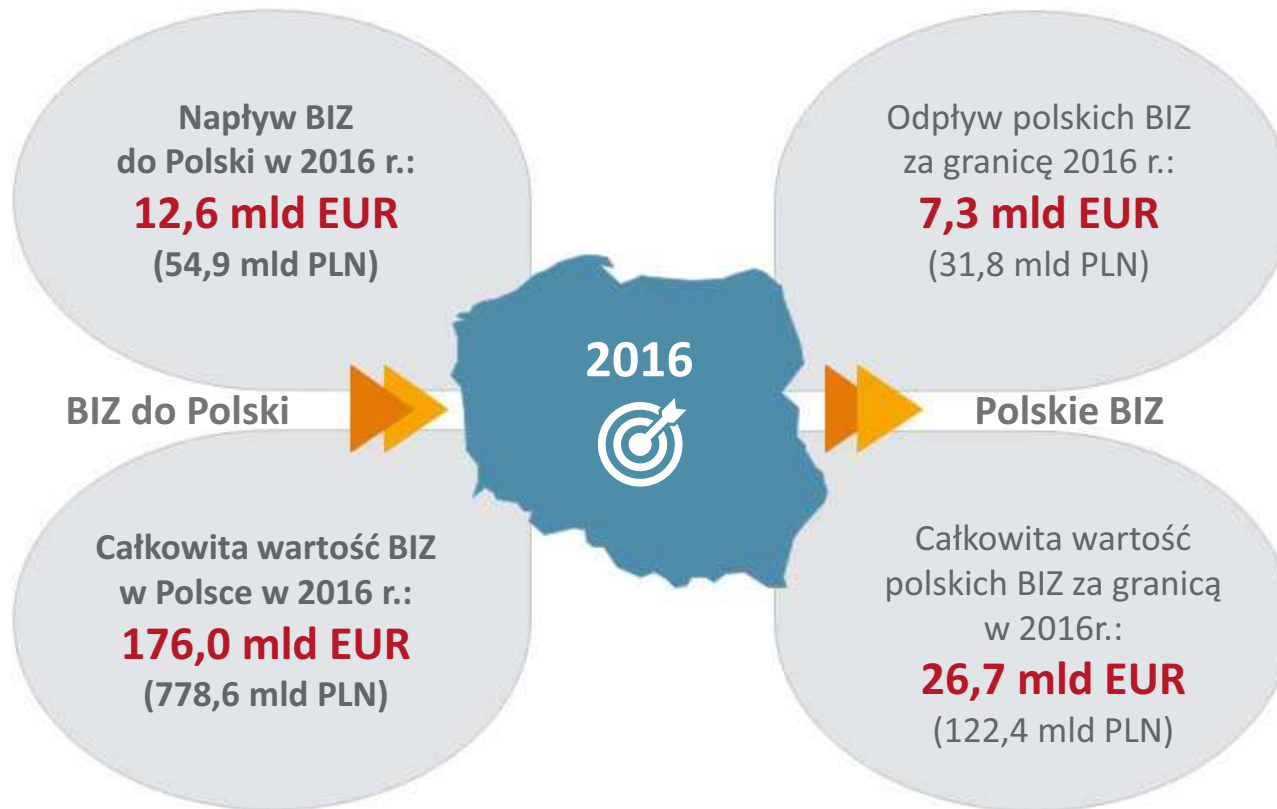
Napływ BIZ do Polski w 2016 r.:
12,6 mld EUR
(54,9 mld PLN)

Odpływ polskich BIZ za granicę 2016 r.:
7,3 mld EUR
(31,8 mld PLN)

BIZ do Polski

2016

Polskie BIZ

Całkowita wartość BIZ w Polsce w 2016 r.:
176,0 mld EUR
(778,6 mld PLN)

Całkowita wartość polskich BIZ za granicą w 2016r.:
26,7 mld EUR
(122,4 mld PLN)